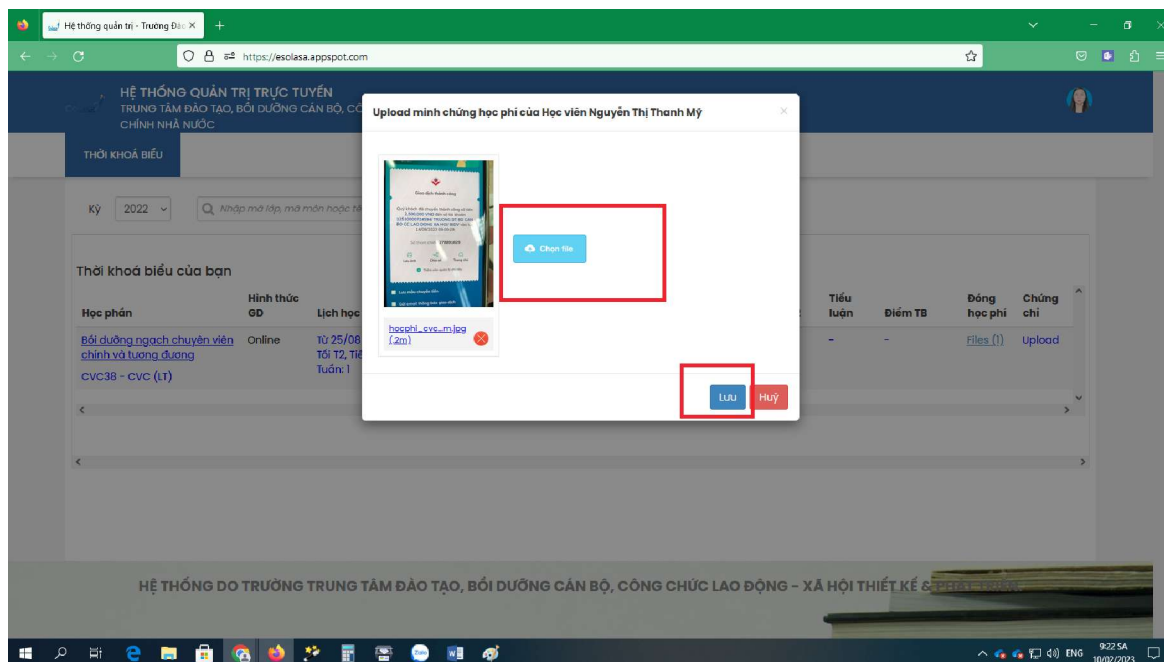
Hệ thống quản trị - Trường Đào ×
+
https://esolasa.appspot.com

HỆ THỐNG QUẢN TRỊ TRỰC TUYẾN
TRUNG TÂM ĐÀO TẠO, BỒI DƯỠNG CÁN BỘ, CÔ
CHÍNH NHÀ NƯỚC

THỜI KHOÁ BIỂU

Kỳ 2022
Nhập mã lớp, mã môn học

Thời khoá biểu của bạn

| Học phần | Hình thức GD | Lịch học | Tiểu luận | Điểm TB | Đóng học phí | Chứng chỉ |
|---|---|---|---|---|---|---|
| Bồi dưỡng ngạch chuyên viên chính và tương đương CVC38 - CVC (LT) | Online | Từ 25/08 Tối T2, Tiế Tuần: 1 | - | - | Files (1) | Upload |

Upload minh chứng học phí của Học viên Nguyễn Thị Thanh Mỹ
×
hocphi_cvc_m.jpg (2m)
Chọn file
Lưu
Huỷ

HỆ THỐNG DO TRƯỜNG TRUNG TÂM ĐÀO TẠO, BỒI DƯỠNG CÁN BỘ, CÔNG CHỨC LAO ĐỘNG - XÃ HỘI THIẾT KẾ & PHÁT TRIỂN

ENG 9:22 SA 10/02/2023